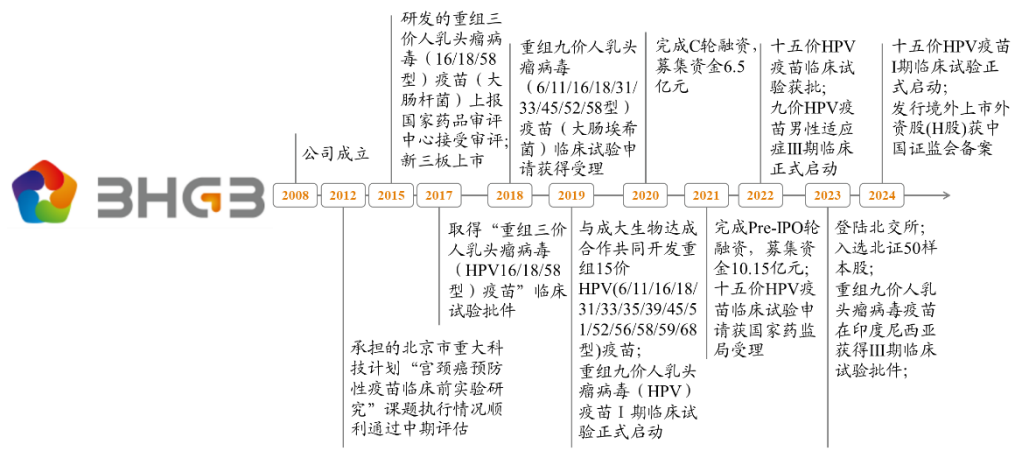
BHGB

2008
公司成立

2012
承担的北京市重大科技计划“宫颈癌预防性疫苗临床前实验研究”课题执行情况顺利通过中期评估

2015
研发的重组三价人乳头瘤病毒（16/18/58型）疫苗（大肠杆菌）上报国家药品审评中心接受审评；新三板上市

2017
取得“重组三价人乳头瘤病毒（HPV16/18/58型）疫苗”临床试验批件

2018
重组九价人乳头瘤病毒（6/11/16/18/31/33/45/52/58型）疫苗（大肠埃希菌）临床试验申请获得受理

2019
与成大生物达成合作共同开发重组15价HPV(6/11/16/18/31/33/35/39/45/51/52/56/58/59/68型)疫苗；
重组九价人乳头瘤病毒（HPV）疫苗Ⅰ期临床试验正式启动

2020
完成C轮融资，募集资金6.5亿元

2021
完成Pre-IPO轮融资，募集资金10.15亿元；
十五价HPV疫苗临床试验申请获国家药监局受理

2022
十五价HPV疫苗临床试验获批；
九价HPV疫苗男性适应症III期临床正式启动

2023
登陆北交所；
入选北证50样本股；
重组九价人乳头瘤病毒疫苗在印度尼西亚获得III期临床试验批件；

2024
十五价HPV疫苗I期临床试验正式启动；
发行境外上市外资股(H股)获中国证监会备案